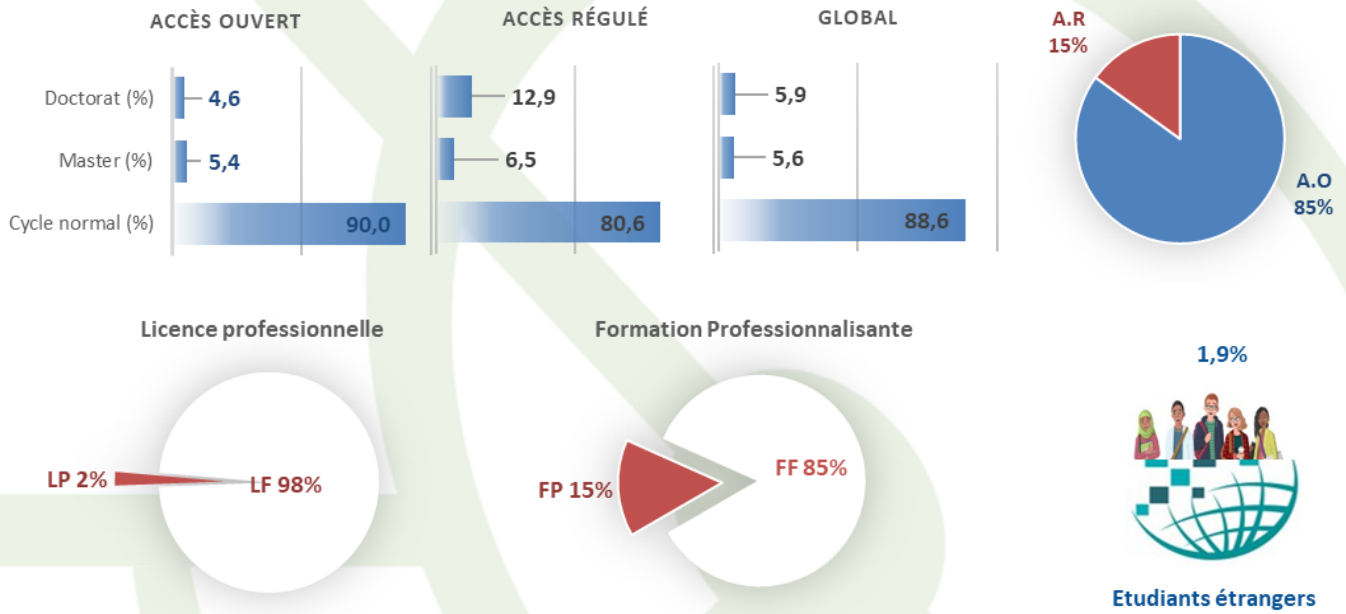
ACCÈS OUVERT

| | |
|---|---|
| Doctorat (%) | 4,6 |
| Master (%) | 5,4 |
| Cycle normal (%) | 90,0 |

ACCÈS RÉGULÉ

| |
|---|
| 12,9 |
| 6,5 |
| 80,6 |

GLOBAL

| |
|---|
| 5,9 |
| 5,6 |
| 88,6 |

A.R 15%

A.O 85%

Licence professionnelle

LP 2%

LF 98%

Formation Professionnalisante

FP 15%

FF 85%

1,9%

Etudiants étrangers